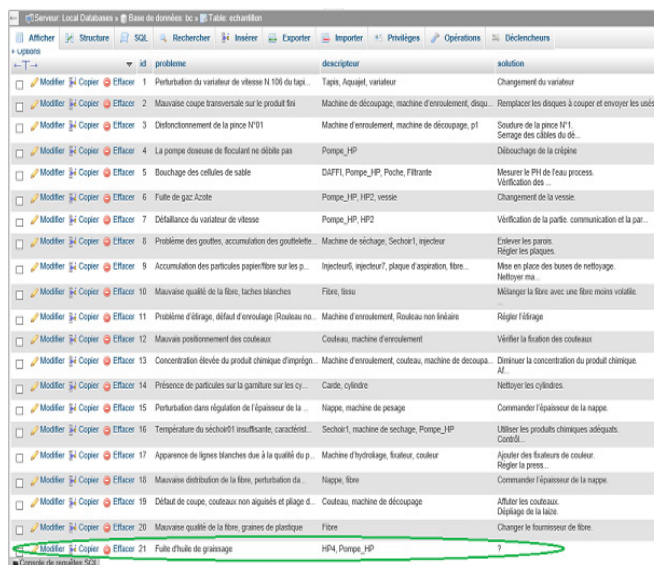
Serveur: Local Databases » Base de données: bc » Table: echantillon

Afficher | Structure | SQL | Rechercher | Insérer | Exporter | Importer | Privilèges | Opérations | Déclencheurs

+ Options

| | | id | probleme | descripteur | solution |
|---|---|---|---|---|---|
| | Modifier Copier Effacer | 1 | Perturbation du variateur de vitesse N.106 du tapi... | Tapis, Auajet, variateur | Changement du variateur |
| | Modifier Copier Effacer | 2 | Mauvaise coupe transversale sur le produit fini | Machine de découpage, machine d'enroulement, disqu... | Remplacer les disques à couper et envoyer les usés... |
| | Modifier Copier Effacer | 3 | Disfonctionnement de la pince N°01 | Machine d'enroulement, machine de découpage, p1 | Soudure de la pince N°1. Serrage des câbles du de... |
| | Modifier Copier Effacer | 4 | La pompe doseuse de floculant ne débite pas | Pompe_HP | Débouchage de la crépine |
| | Modifier Copier Effacer | 5 | Bouchage des cellules de sable | DAFFI, Pompe_HP, Poche, Filtrante | Mesurer le PH de l'eau process. Vérification des ... |
| | Modifier Copier Effacer | 6 | Fuite de gaz Azote | Pompe_HP, HP2, vessie | Changement de la vessie. |
| | Modifier Copier Effacer | 7 | Défaillance du variateur de vitesse | Pompe_HP, HP2 | Vérification de la partie. communication et la par... |
| | Modifier Copier Effacer | 8 | Problème des gouttes, accumulation des gouttelette... | Machine de séchage, Sechoir1, injecteur | Enlever les parois. Régler les plaques. |
| | Modifier Copier Effacer | 9 | Accumulation des particules papier/fibre sur les p... | Injecteur6, injecteur7, plaque d'aspiration, fibre... | Mise en place des buses de nettoyage. Nettoyer ma... |
| | Modifier Copier Effacer | 10 | Mauvaise qualité de la fibre, taches blanches | Fibre, tissu | Mélanger la fibre avec une fibre moins volatile. ... |
| | Modifier Copier Effacer | 11 | Problème d'étirage, défaut d'enroulage (Rouleau no... | Machine d'enroulement, Rouleau non linéaire | Régler l'étirage |
| | Modifier Copier Effacer | 12 | Mauvais positionnement des couteaux | Couteau, machine d'enroulement | Vérifier la fixation des couteaux |
| | Modifier Copier Effacer | 13 | Concentration élevée du produit chimique d'imprégn... | Machine d'enroulement, couteau, machine de découpa... | Diminuer la concentration du produit chimique. Af... |
| | Modifier Copier Effacer | 14 | Présence de particules sur la garniture sur les cy... | Carde, cylindre | Nettoyer les cylindres. |
| | Modifier Copier Effacer | 15 | Perturbation dans régulation de l'épaisseur de la ... | Nappe, machine de pesage | Commander l'épaisseur de la nappe. |
| | Modifier Copier Effacer | 16 | Température du séchoir01 insuffisante, caractérist... | Sechoir1, machine de sechage, Pompe_HP | Utiliser les produits chimiques adéquats. Contrôl... |
| | Modifier Copier Effacer | 17 | Apparence de lignes blanches due à la qualité du p... | Machine d'hydrolage, fixateur, couleur | Ajouter des fixateurs de couleur. Régler la press... |
| | Modifier Copier Effacer | 18 | Mauvaise distribution de la fibre, perturbation da... | Nappe, fibre | Commander l'épaisseur de la nappe. |
| | Modifier Copier Effacer | 19 | Défaut de coupe, couteaux non aiguisés et pliage d... | Couteau, machine de découpage | Affuter les couteaux. Dépliage de la laize. |
| | Modifier Copier Effacer | 20 | Mauvaise qualité de la fibre, graines de plastique | Fibre | Changer le fournisseur de fibre. |
| | Modifier Copier Effacer | 21 | Fuite d'huile de graissage | HP4, Pompe_HP | ? |

Console de requêtes SQL